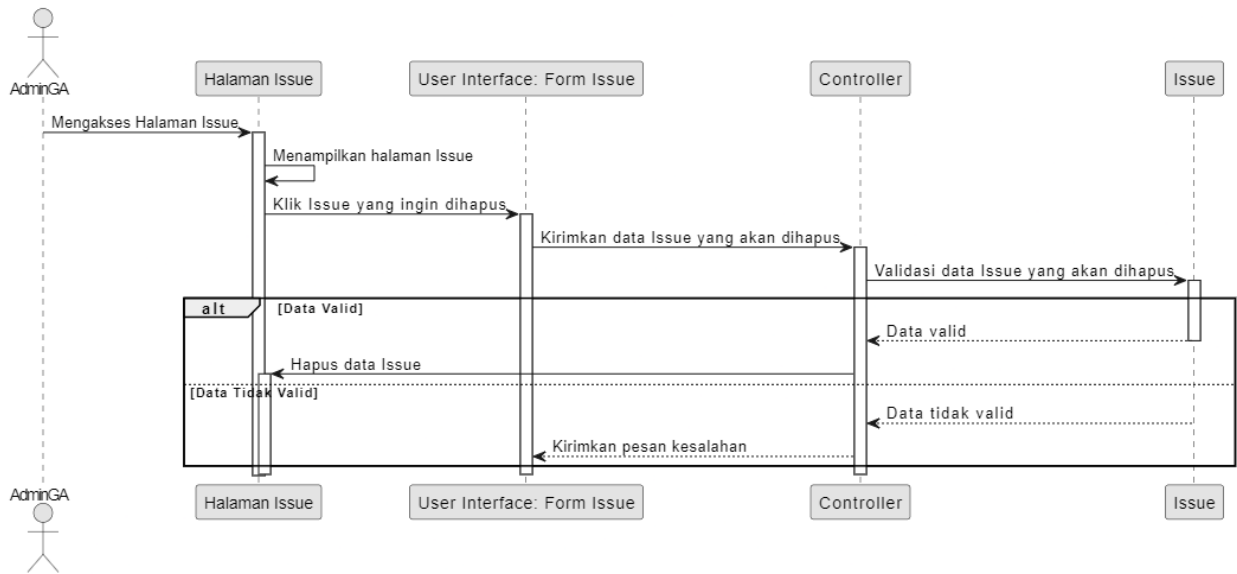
AdminGA

Halaman Issue

User Interface: Form Issue

Controller

Issue

Mengakses Halaman Issue

Menampilkan halaman Issue

Klik Issue yang ingin dihapus

Kirimkan data Issue yang akan dihapus

Validasi data Issue yang akan dihapus

alt [Data Valid]

Data valid

Hapus data Issue

[Data Tidak Valid]

Data tidak valid

Kirimkan pesan kesalahan

AdminGA

Halaman Issue

User Interface: Form Issue

Controller

Issue